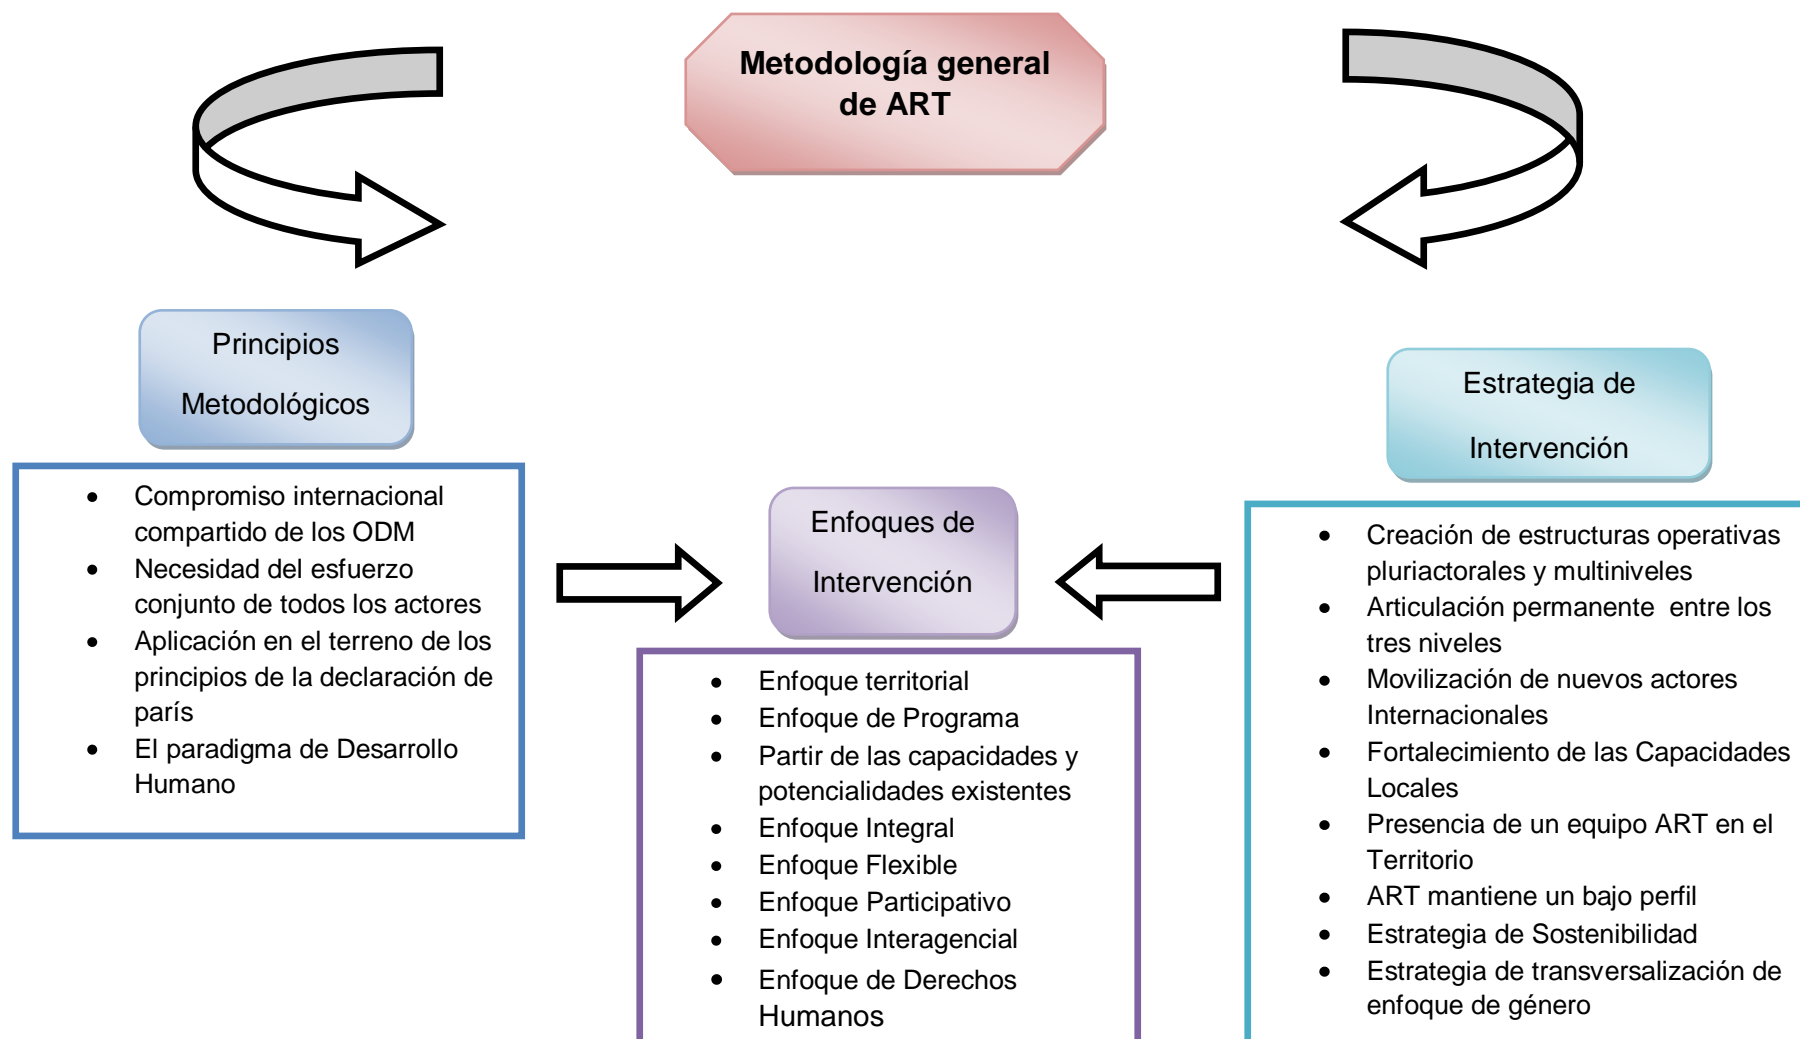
Metodología general de ART

Principios Metodológicos

- Compromiso internacional compartido de los ODM
- Necesidad del esfuerzo conjunto de todos los actores
- Aplicación en el terreno de los principios de la declaración de parís
- El paradigma de Desarrollo Humano

Enfoques de Intervención

- Enfoque territorial
- Enfoque de Programa
- Partir de las capacidades y potencialidades existentes
- Enfoque Integral
- Enfoque Flexible
- Enfoque Participativo
- Enfoque Interagencial
- Enfoque de Derechos Humanos

Estrategia de Intervención

- Creación de estructuras operativas pluriactorales y multiniveles
- Articulación permanente entre los tres niveles
- Movilización de nuevos actores Internacionales
- Fortalecimiento de las Capacidades Locales
- Presencia de un equipo ART en el Territorio
- ART mantiene un bajo perfil
- Estrategia de Sostenibilidad
- Estrategia de transversalización de enfoque de género